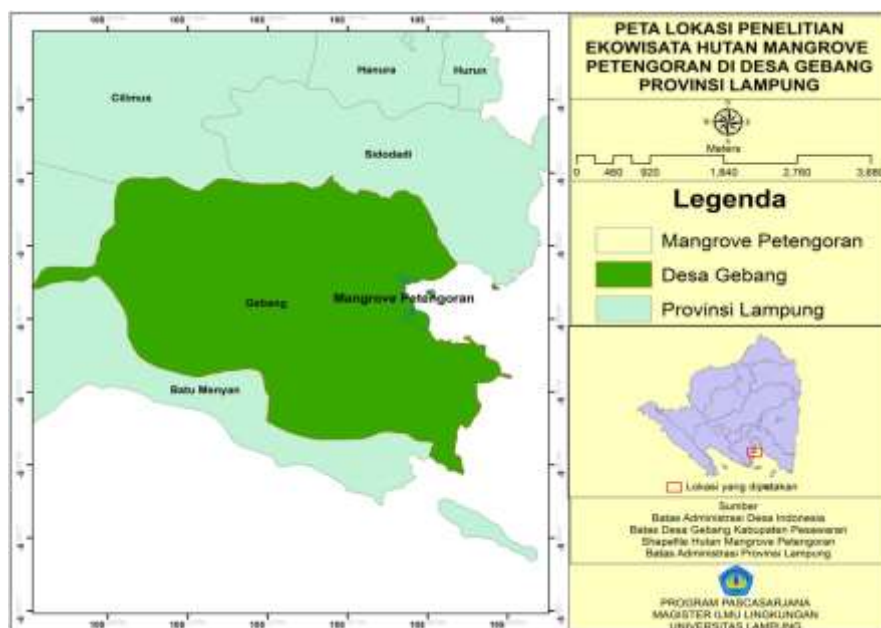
PETA LOKASI PENELITIAN EKOWISATA HUTAN MANGROVE PETENGORAN DI DESA GEBANG PROVINSI LAMPUNG

Meters

0 460 920 1,840 2,760 3,680

Legenda

Mangrove Petengoran

Desa Gebang

Provinsi Lampung

Lokasi yang dipetakan

Sumber
Batas Administrasi Desa Indonesia
Batas Desa Gebang Kabupaten Pesawaran
Shapefile Hutan Mangrove Petengoran
Batas Administrasi Provinsi Lampung

PROGRAM PASCASARJANA
MAGISTER ILMU LINGKUNGAN
UNIVERSITAS LAMPUNG

Hanura

Hurun

Cilimus

Sidodadi

Gebang

Mangrove Petengoran

Batu Menyan